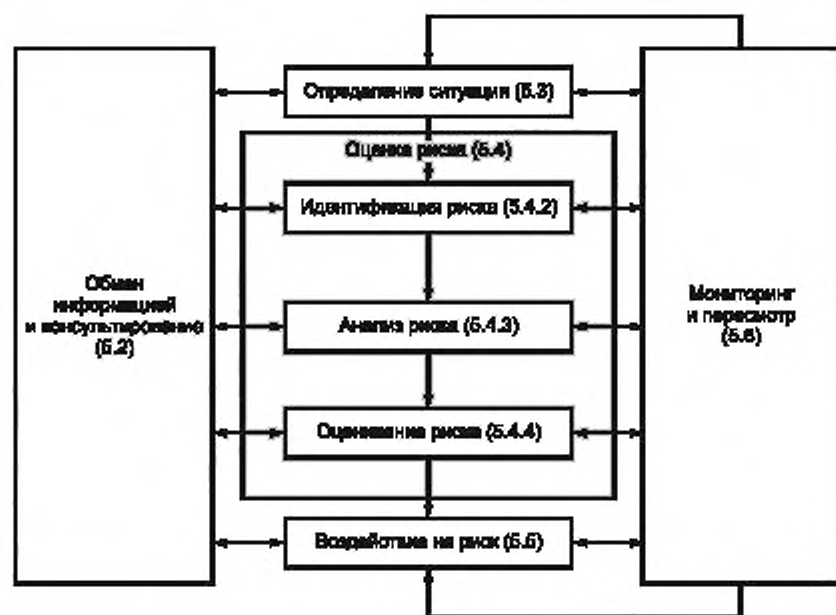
Обмен информацией и консультирование (5.2)

Определение ситуации (5.3)

Оценка риска (5.4)

Идентификация риска (5.4.2)

Анализ риска (5.4.3)

Оценивание риска (5.4.4)

Воздействие на риск (5.5)

Мониторинг и пересмотр (5.6)